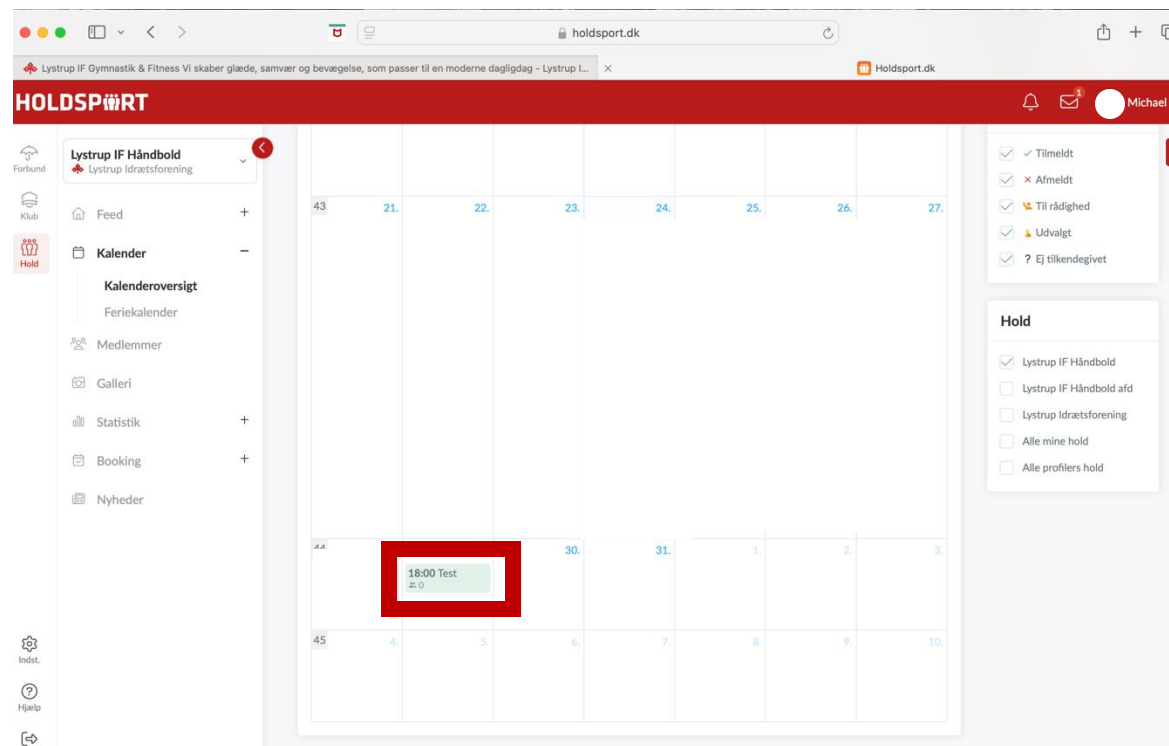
holdsport.dk

Lystrup IF Gymnastik & Fitness Vi skaber glæde, samvær og bevægelse, som passer til en moderne dagligdag - Lystrup I...

Holdsport.dk

HOLDSPORT

1

Michael

Forbund

Klub

Hold

Indst.

Hjælp

Lystrup IF Håndbold
Lystrup Idrætsforening

Feed +

Kalender −

Kalenderoversigt

Feriekalender

Medlemmer

Galleri

Statistik +

Booking +

Nyheder

43 21. 22. 23. 24. 25. 26. 27.

44 30. 31. 1. 2. 3.

18:00 Test
0

45 4. 5. 6. 7. 8. 9. 10.

Tilmeldt

Afmeldt

Til rådighed

Udvalgt

? Ej tilkendegivet

Hold

Lystrup IF Håndbold

Lystrup IF Håndbold afd

Lystrup Idrætsforening

Alle mine hold

Alle profilers hold